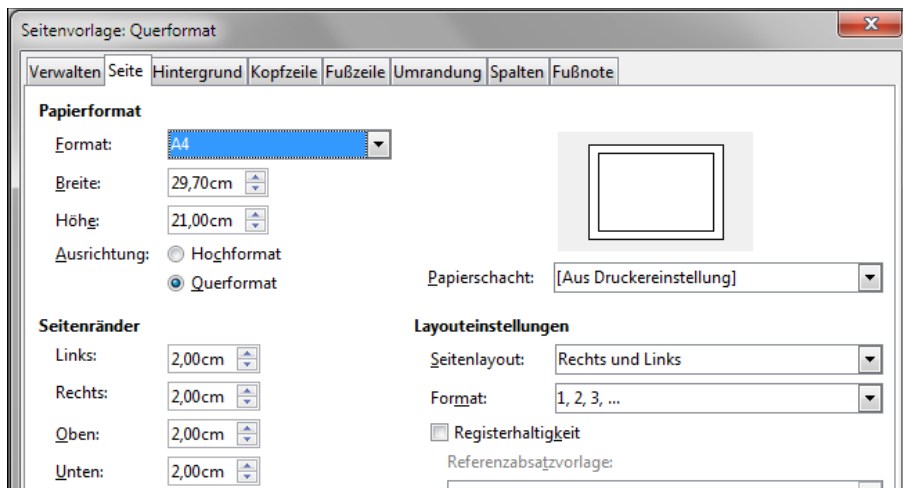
Seitenvorlage: Querformat

Verwalten | Seite | Hintergrund | Kopfzeile | Fußzeile | Umrandung | Spalten | Fußnote

Papierformat

Format: A4

Breite: 29,70cm

Höhe: 21,00cm

Ausrichtung: Hochformat

Querformat

Papierschacht: [Aus Druckereinstellung]

Seitenränder

Links: 2,00cm

Rechts: 2,00cm

Oben: 2,00cm

Unten: 2,00cm

Layouteinstellungen

Seitenlayout: Rechts und Links

Format: 1, 2, 3, ...

Registerhaltigkeit

Referenzabsatzvorlage: